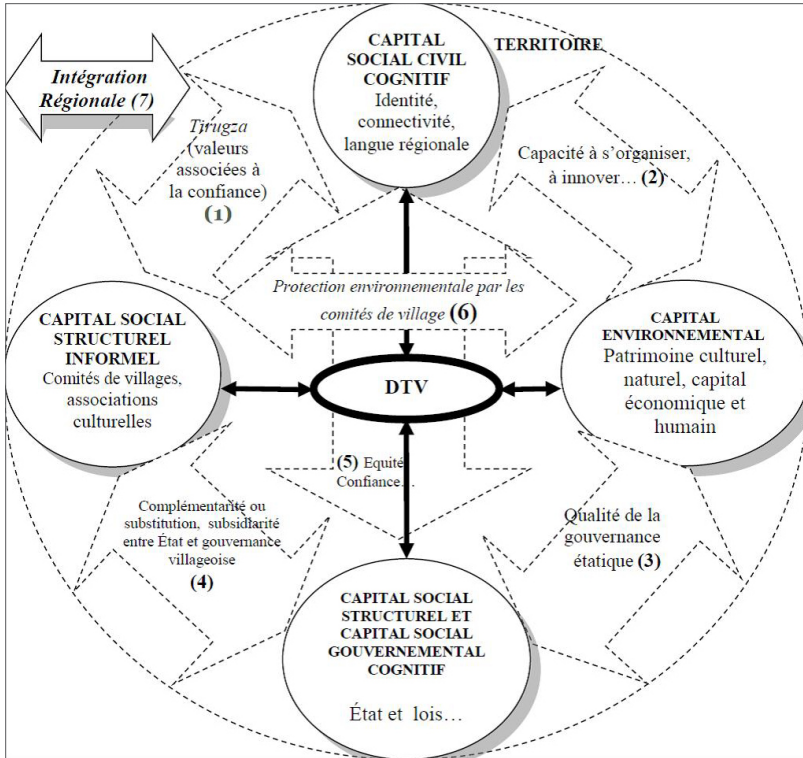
CAPITAL SOCIAL CIVIL COGNITIF
Identité, connectivité, langue régionale

TERRITOIRE

Intégration Régionale (7)

Tirugza (valeurs associées à la confiance) (1)

Capacité à s'organiser, à innover… (2)

Protection environnementale par les comités de village (6)

CAPITAL SOCIAL STRUCTUREL INFORMEL
Comités de villages, associations culturelles

DTV

CAPITAL ENVIRONNEMENTAL
Patrimoine culturel, naturel, capital économique et humain

(5) Equité Confiance…

Complémentarité ou substitution, subsidiarité entre État et gouvernance villageoise (4)

Qualité de la gouvernance étatique (3)

CAPITAL SOCIAL STRUCTUREL ET CAPITAL SOCIAL GOUVERNEMENTAL COGNITIF

État et lois…